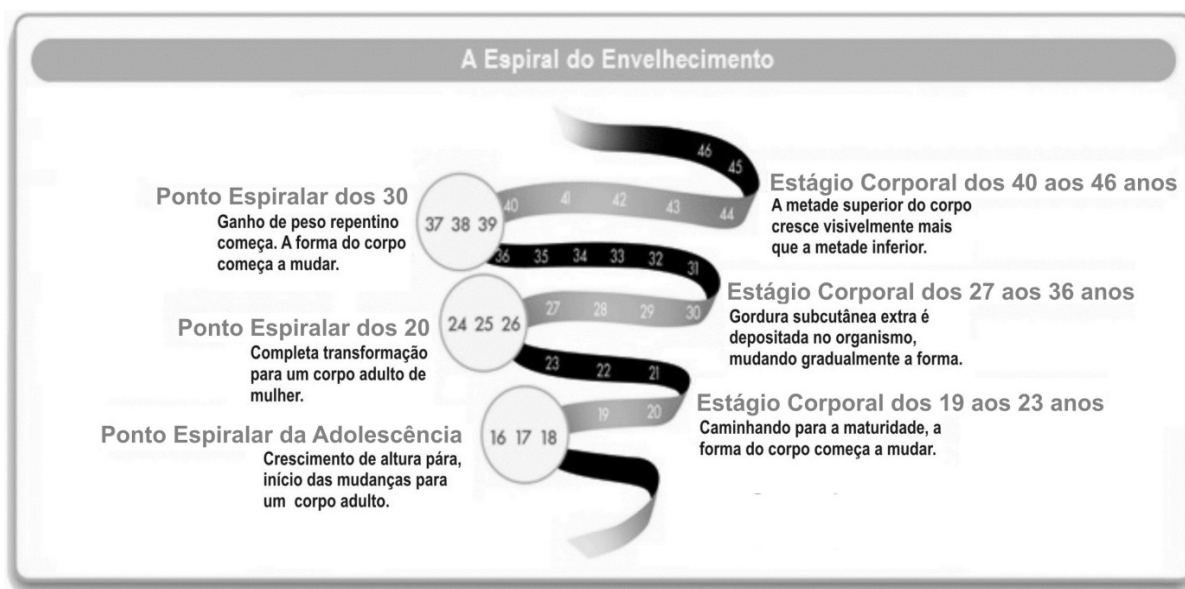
A Espiral do Envelhecimento

46 45

Ponto Espiralar dos 30
Ganho de peso repentino começa. A forma do corpo começa a mudar.

37 38 39 40 41 42 43 44

Estágio Corporal dos 40 aos 46 anos
A metade superior do corpo cresce visivelmente mais que a metade inferior.

36 35 34 33 32 31

Estágio Corporal dos 27 aos 36 anos
Gordura subcutânea extra é depositada no organismo, mudando gradualmente a forma.

Ponto Espiralar dos 20
Completa transformação para um corpo adulto de mulher.

24 25 26 27 28 29 30

23 22 21

Estágio Corporal dos 19 aos 23 anos
Caminhando para a maturidade, a forma do corpo começa a mudar.

Ponto Espiralar da Adolescência
Crescimento de altura pára, início das mudanças para um corpo adulto.

16 17 18 19 20